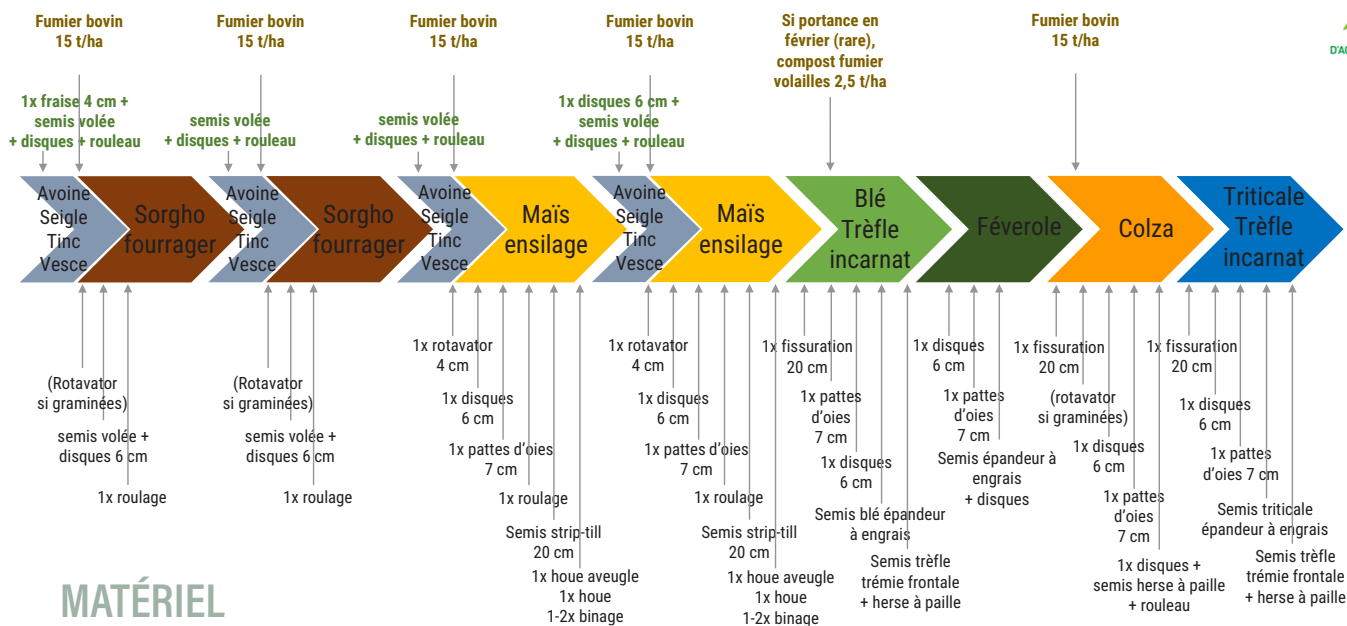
Fumier bovin
15 t/ha

Fumier bovin
15 t/ha

Fumier bovin
15 t/ha

Fumier bovin
15 t/ha

Si portance en février (rare), compost fumier volailles 2,5 t/ha

Fumier bovin
15 t/ha

D'A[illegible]

1x fraise 4 cm + semis volée + disques + rouleau

semis volée + disques + rouleau

semis volée + disques + rouleau

1x disques 6 cm + semis volée + disques + rouleau

Avoine Seigle Tinc Vesce

Sorgho fourrager

Avoine Seigle Tinc Vesce

Sorgho fourrager

Avoine Seigle Tinc Vesce

Maïs ensilage

Avoine Seigle Tinc Vesce

Maïs ensilage

Blé Trèfle incarnat

Féverole

Colza

Triticale Trèfle incarnat

(Rotavator si graminées)
semis volée + disques 6 cm
1x roulage

(Rotavator si graminées)
semis volée + disques 6 cm
1x roulage

1x rotavator 4 cm
1x disques 6 cm
1x pattes d'oies 7 cm
1x roulage
Semis strip-till 20 cm
1x houe aveugle
1x houe
1-2x binage

1x rotavator 4 cm
1x disques 6 cm
1x pattes d'oies 7 cm
1x roulage
Semis strip-till 20 cm
1x houe aveugle
1x houe
1-2x binage

1x fissuration 20 cm
1x pattes d'oies 7 cm
1x disques 6 cm
Semis blé épandeur à engrais
Semis trèfle trémie frontale + herse à paille

1x disques 6 cm
1x pattes d'oies 7 cm
Semis épandeur à engrais + disques

1x fissuration 20 cm
(rotavator si graminées)
1x disques 6 cm
1x pattes d'oies 7 cm
1x disques + semis herse à paille + rouleau

1x fissuration 20 cm
1x disques 6 cm
1x pattes d'oies 7 cm
Semis triticale épandeur à engrais
Semis trèfle trémie frontale + herse à paille

MATÉRIEL